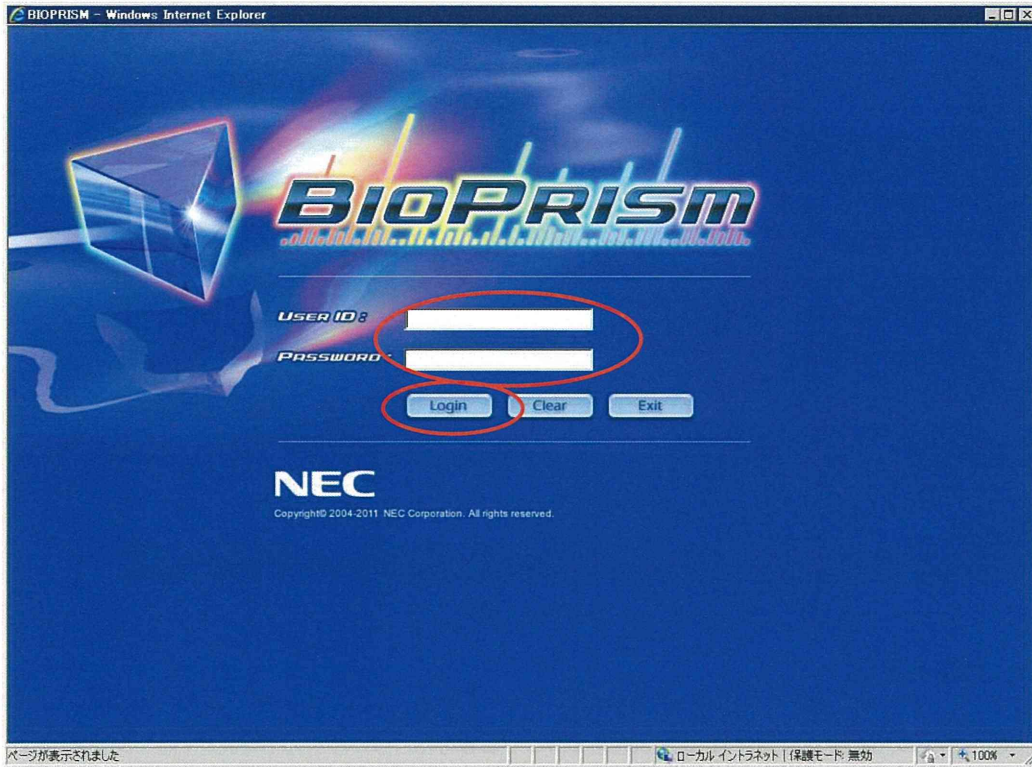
BIOPRISM - Windows Internet Explorer

BIOPRISM

USER ID :

PASSWORD :

Login Clear Exit

NEC

Copyright© 2004-2011 NEC Corporation. All rights reserved.

ページが表示されました

ローカル イントラネット | 保護モード: 無効

100%